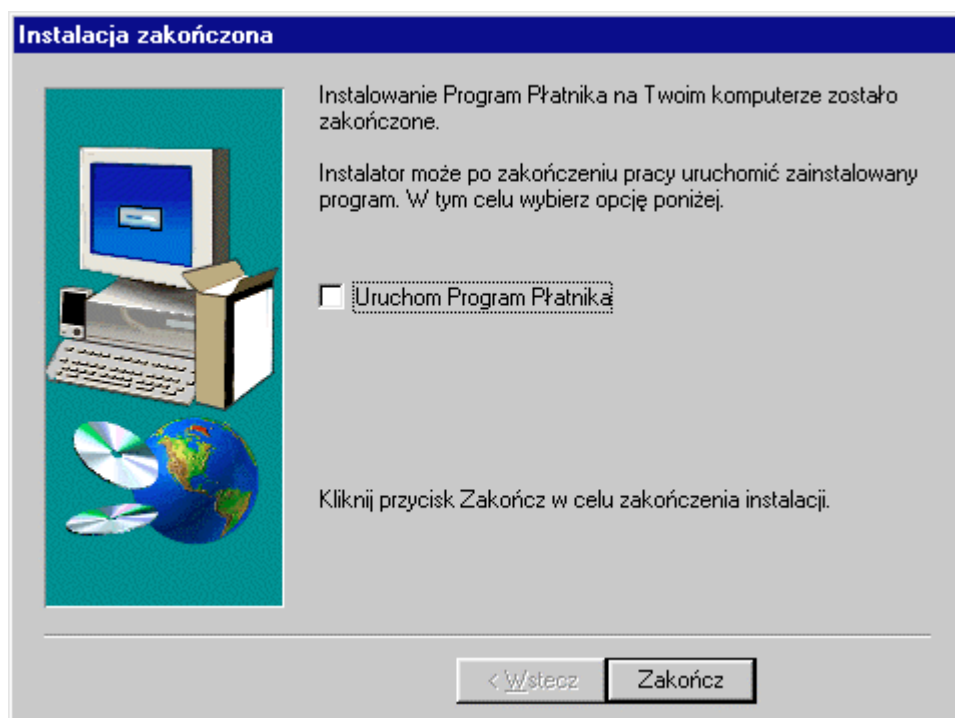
Instalacja zakończona

Instalowanie Program Płatnika na Twoim komputerze zostało zakończone.

Instalator może po zakończeniu pracy uruchomić zainstalowany program. W tym celu wybierz opcję poniżej.

Uruchom Program Płatnika

Kliknij przycisk Zakończ w celu zakończenia instalacji.

< Wstecz

Zakończ